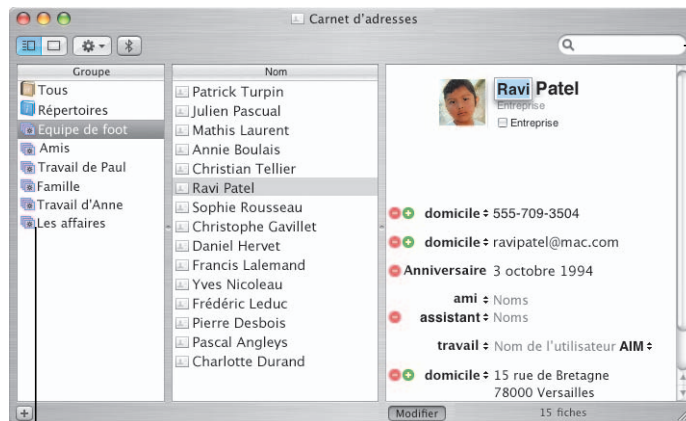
Carnet d'adresses

Groupe
Tous
Répertoires
Equipe de foot
Amis
Travail de Paul
Famille
Travail d'Anne
Les affaires

Nom
Patrick Turpin
Julien Pascual
Mathis Laurent
Annie Boulais
Christian Tellier
Ravi Patel
Sophie Rousseau
Christophe Gavillet
Daniel Hervet
Francis Lalemand
Yves Nicoleau
Frédéric Leduc
Pierre Desbois
Pascal Angleys
Charlotte Durand

Ravi Patel
Entreprise
Entreprise

domicile 555-709-3504
domicile ravipatel@mac.com
Anniversaire 3 octobre 1994
ami Noms
assistant Noms
travail Nom de l'utilisateur AIM
domicile 15 rue de Bretagne
78000 Versailles

Modifier
15 fiches